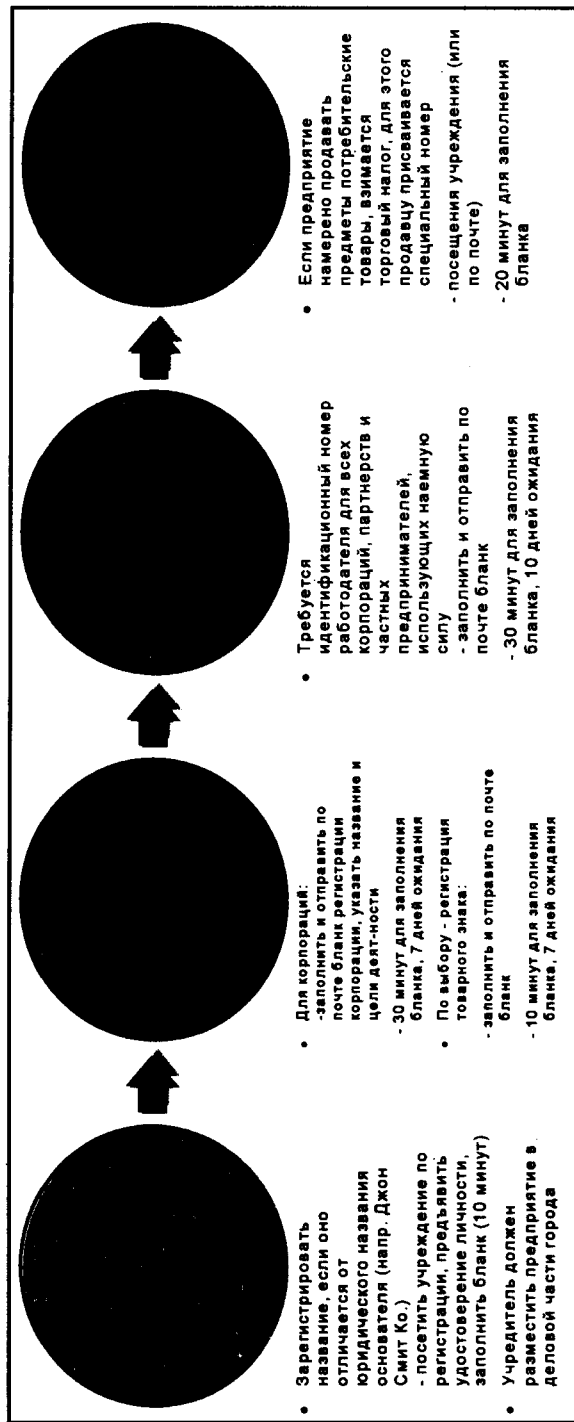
• Зарегистрировать название, если оно отличается от юридического названия основателя (напр. Джон Смит Ко.)
- посетить учреждение по регистрации, предъявить удостоверение личности, заполнить бланк (10 минут)

• Учредитель должен разместить предприятие в деловой части города

• Для корпораций:
-заполнить и отправить по почте бланк регистрации корпорации, указать название и цели деят-ности
- 30 минут для заполнения бланка, 7 дней ожидания

• По выбору - регистрация товарного знака:
- заполнить и отправить по почте бланк
- 10 минут для заполнения бланка, 7 дней ожидания

• Требуется идентификационный номер работодателя для всех корпораций, партнерств и частных предпринимателей, использующих наемную силу
- заполнить и отправить по почте бланк
- 30 минут для заполнения бланка, 10 дней ожидания

• Если предприятие намерено продавать предметы потребительские товары, взимается торговый налог, для этого продавцу присваивается специальный номер
- посещения учреждения (или по почте)
- 20 минут для заполнения бланка